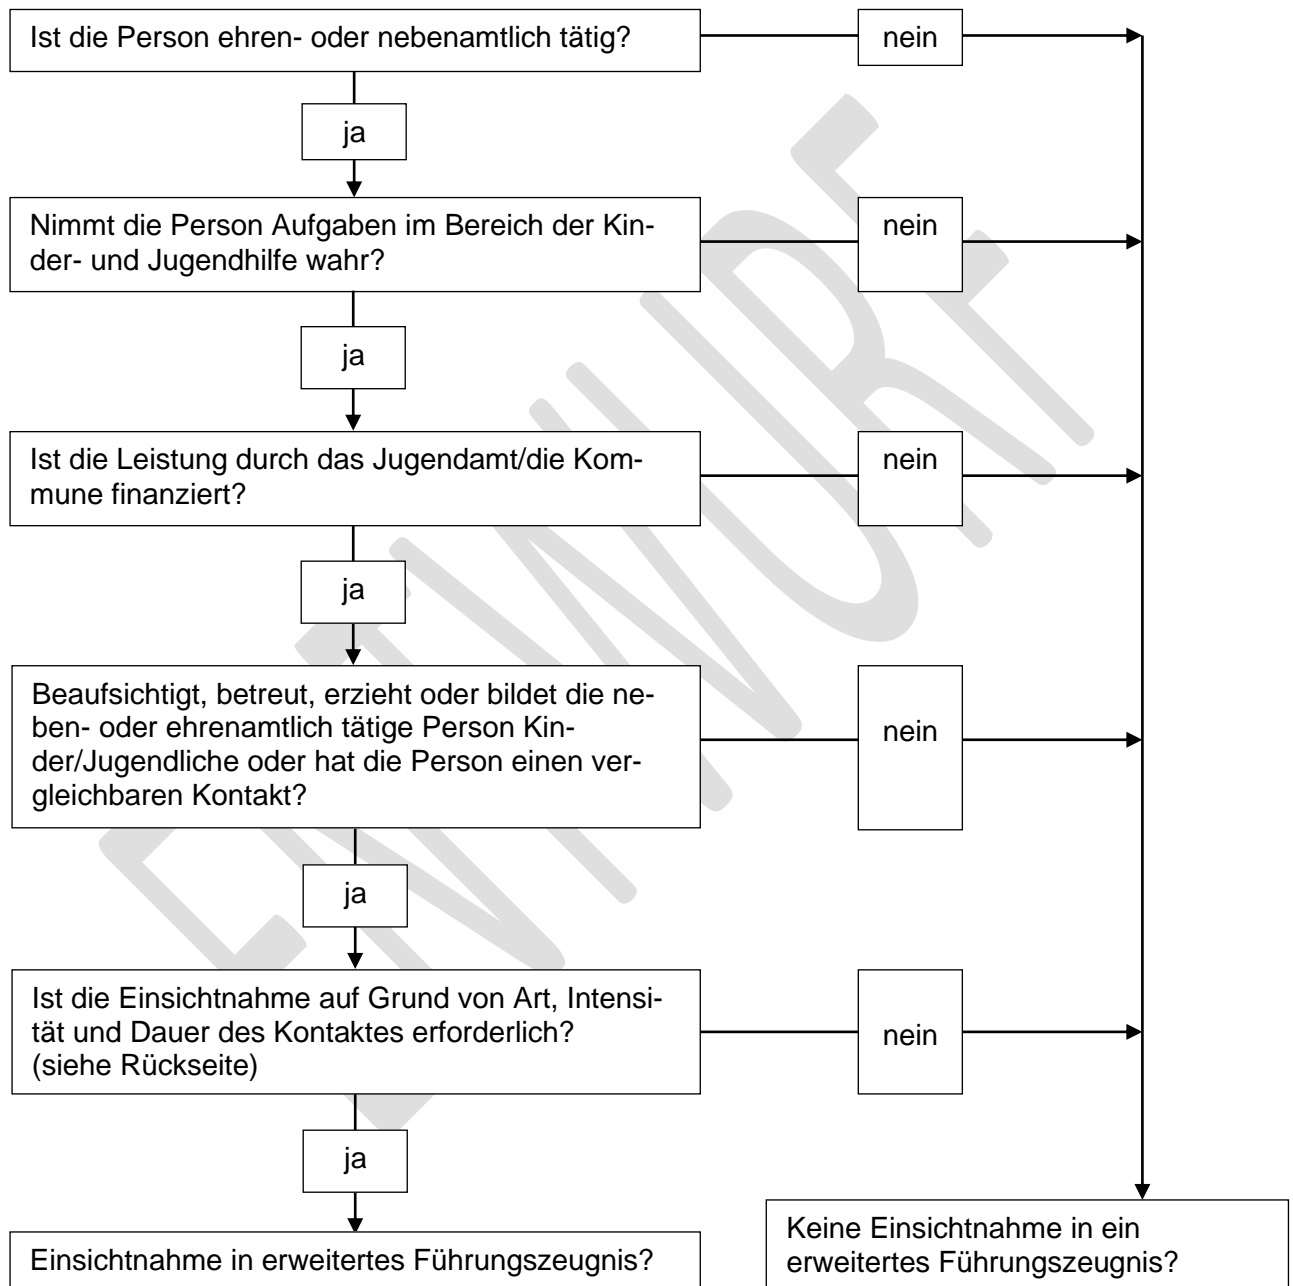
Ist die Person ehren- oder nebenamtlich tätig?

nein

ja

Nimmt die Person Aufgaben im Bereich der Kinder- und Jugendhilfe wahr?

nein

ja

Ist die Leistung durch das Jugendamt/die Kommune finanziert?

nein

ja

Beaufsichtigt, betreut, erzieht oder bildet die neben- oder ehrenamtlich tätige Person Kinder/Jugendliche oder hat die Person einen vergleichbaren Kontakt?

nein

ja

Ist die Einsichtnahme auf Grund von Art, Intensität und Dauer des Kontaktes erforderlich? (siehe Rückseite)

nein

ja

Einsichtnahme in erweitertes Führungszeugnis?

Keine Einsichtnahme in ein erweitertes Führungszeugnis?

ENTWURF